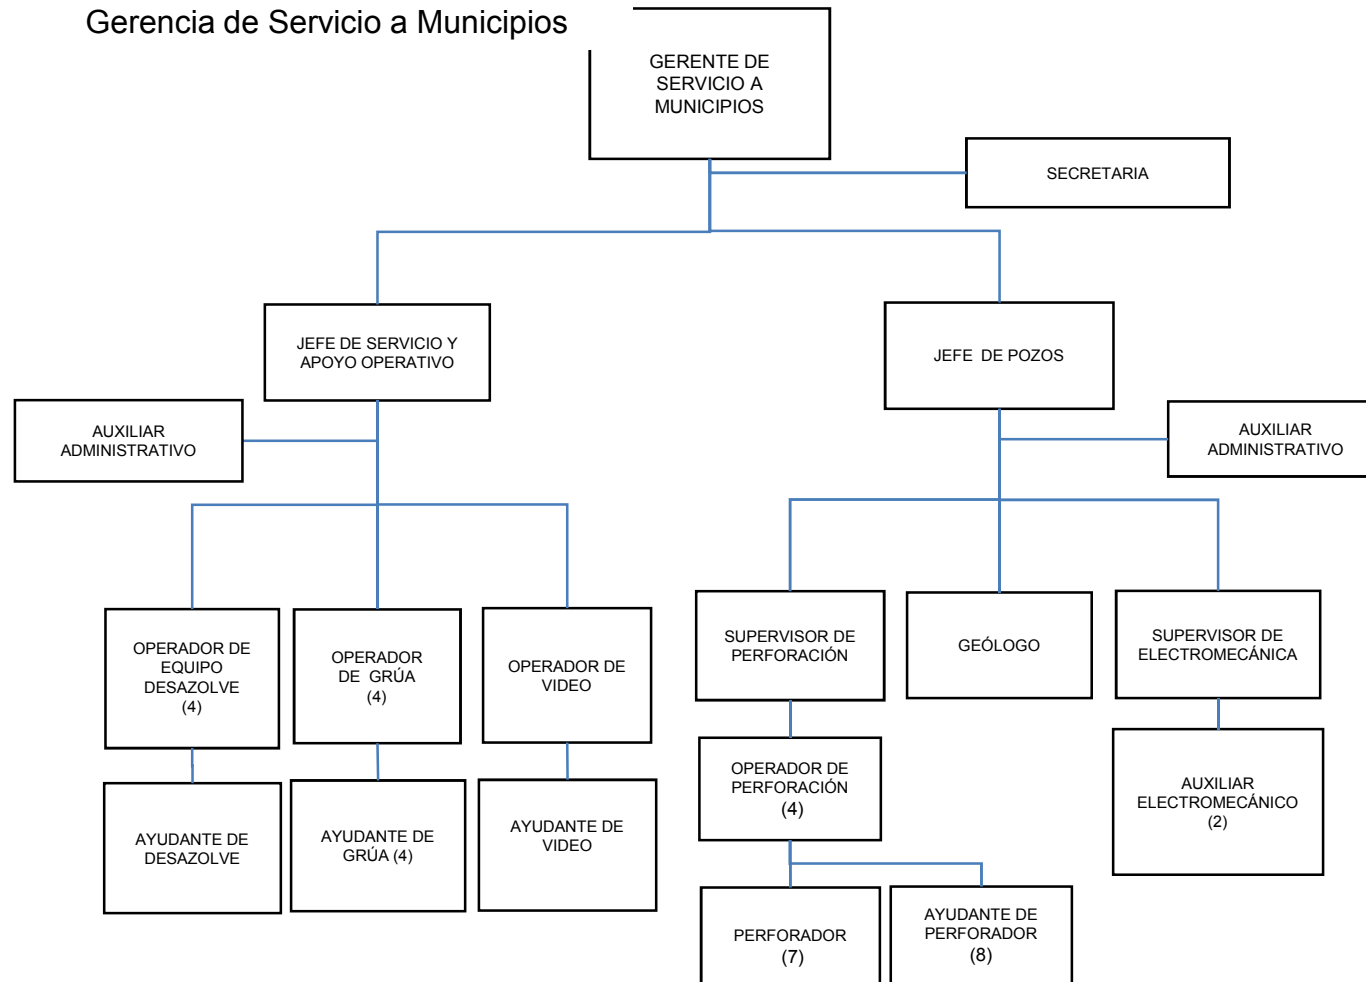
Gerencia de Servicio a Municipios

GERENTE DE SERVICIO A MUNICIPIOS

SECRETARIA

JEFE DE SERVICIO Y APOYO OPERATIVO

JEFE DE POZOS

AUXILIAR ADMINISTRATIVO

AUXILIAR ADMINISTRATIVO

OPERADOR DE EQUIPO DESAZOLVE (4)

OPERADOR DE GRÚA (4)

OPERADOR DE VIDEO

AYUDANTE DE DESAZOLVE

AYUDANTE DE GRÚA (4)

AYUDANTE DE VIDEO

SUPERVISOR DE PERFORACIÓN

GEÓLOGO

SUPERVISOR DE ELECTROMECÁNICA

OPERADOR DE PERFORACIÓN (4)

AUXILIAR ELECTROMECÁNICO (2)

PERFORADOR (7)

AYUDANTE DE PERFORADOR (8)